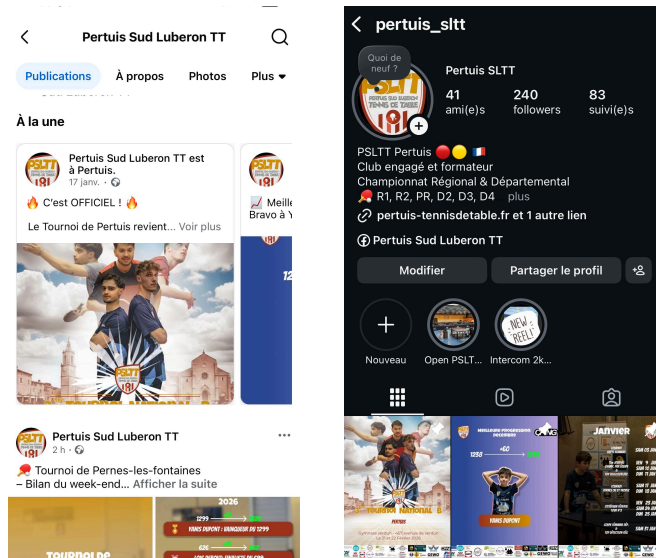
Pertuis Sud Luberon TT

Publications

À propos

Photos

Plus

À la une

Pertuis Sud Luberon TT est à Pertuis.

17 janv.

🔥 C'est OFFICIEL ! 🔥

Le Tournoi de Pertuis revient... Voir plus

Meille Bravo à Y

Pertuis Sud Luberon TT

2 h

🏓 Tournoi de Pernes-les-fontaines – Bilan du week-end... Afficher la suite

2026

1299

YANIS DUPONT : VAINQUEUR DU 1299

626

TOURNOI DE

pertuis_sltt

Quoi de neuf ?

PSLTT PERTUIS SUD LUBERON TENNIS DE TABLE

Pertuis SLTT

41 ami(e)s

240 followers

83 suivi(e)s

PSLTT Pertuis 🔴🟡 🇫🇷

Club engagé et formateur

Championnat Régional & Départemental

🏓 R1, R2, PR, D2, D3, D4 ... plus

pertuis-tennisdetable.fr et 1 autre lien

Pertuis Sud Luberon TT

Modifier

Partager le profil

Nouveau

Open PSLT...

NEW REEL!

Intercom 2k...

TOURNOI NATIONAL B

MEILLEURE PROGRESSION DÉCEMBRE

1293

+60

YANIS DUPONT

JANVIER